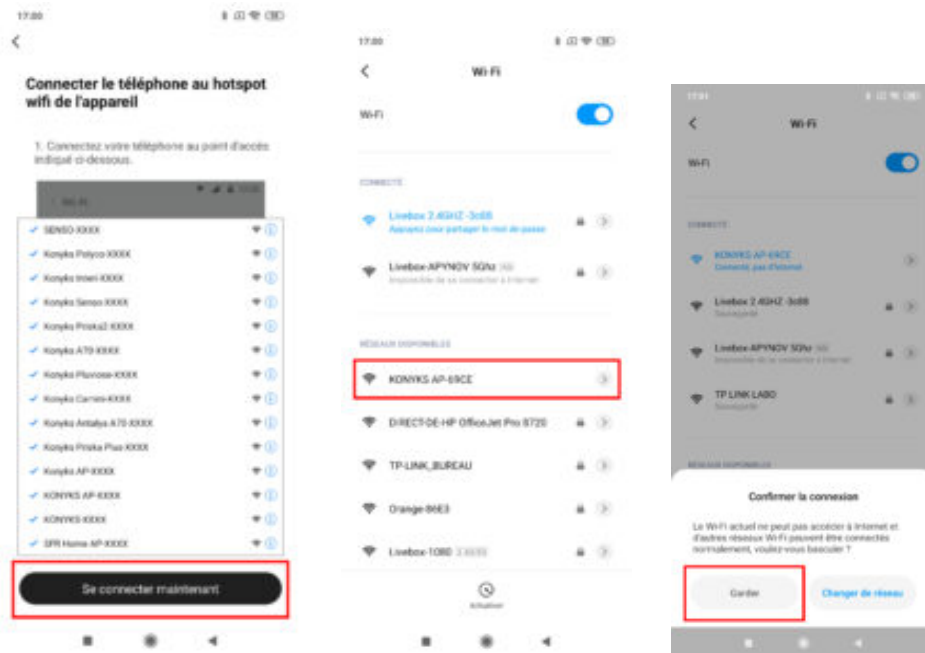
17:00

Connecter le téléphone au hotspot wifi de l'appareil

1. Connectez votre téléphone au point d'accès indiqué ci-dessous.

Wi-Fi

SENSO-XXXX
Konyks Polyco-XXXX
Konyks Inoxi-XXXX
Konyks Senso-XXXX
Konyks Priska2-XXXX
Konyks A70-XXXX
Konyks Pluvose-XXXX
Konyks Camini-XXXX
Konyks Antalya A70-XXXX
Konyks Priska Plus-XXXX
Konyks AP-XXXX
KONYKS AP-XXXX
KONYKS-XXXX
SFR Home-AP-XXXX

Se connecter maintenant

17:00

Wi-Fi

Wi-Fi

CONNECTÉ

Livebox 2.4GHZ-3c08
Appuyez pour partager le mot de passe

Livebox-APYNOV 5GHz
Impossible de se connecter à Internet

RÉSEAUX DISPONIBLES

KONYKS AP-69CE

DIRECT-DE-HP OfficeJet Pro 8720

TP-LINK_BUREAU

Orange-86E3

Livebox-1080

Actualiser

17:01

Wi-Fi

Wi-Fi

CONNECTÉ

KONYKS AP-69CE
Connecté, pas d'Internet

Livebox 2.4GHZ-3c08
Sauvegardé

Livebox-APYNOV 5GHz
Impossible de se connecter à Internet

TP LINK LABO
Sauvegardé

RÉSEAUX DISPONIBLES

Confirmer la connexion

Le Wi-Fi actuel ne peut pas accéder à Internet et d'autres réseaux Wi-Fi peuvent être connectés normalement, voulez-vous basculer ?

Garder

Changer de réseau